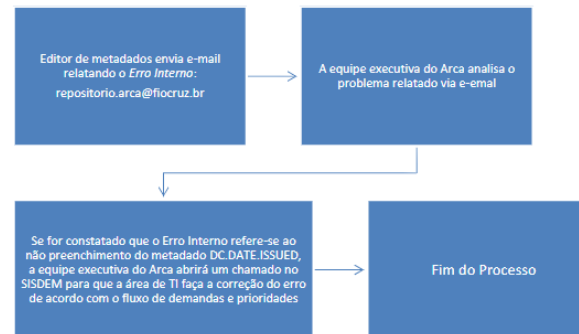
Editor de metadados envia e-mail relatando o *Erro Interno*:

repositorio.arca@fiocruz.br

A equipe executiva do Arca analisa o problema relatado via e-emal

Se for constatado que o Erro Interno refere-se ao não preenchimento do metadado DC.DATE.ISSUED, a equipe executiva do Arca abrirá um chamado no SISDEM para que a área de TI faça a correção do erro de acordo com o fluxo de demandas e prioridades

Fim do Processo